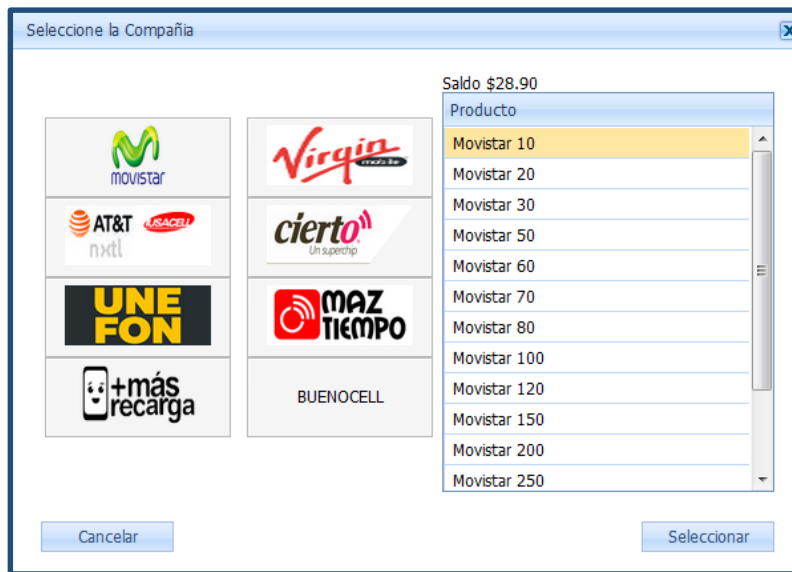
Seleccione la Compañia

Saldo $28.90

movistar

Virgin mobile

AT&T IUSACELL nxtl

cierto Un superchip

UNE FON

MAZ TIEMPO

+más recarga

BUENOCELL

| Producto |
|---|
| Movistar 10 |
| Movistar 20 |
| Movistar 30 |
| Movistar 50 |
| Movistar 60 |
| Movistar 70 |
| Movistar 80 |
| Movistar 100 |
| Movistar 120 |
| Movistar 150 |
| Movistar 200 |
| Movistar 250 |

Cancelar

Seleccionar